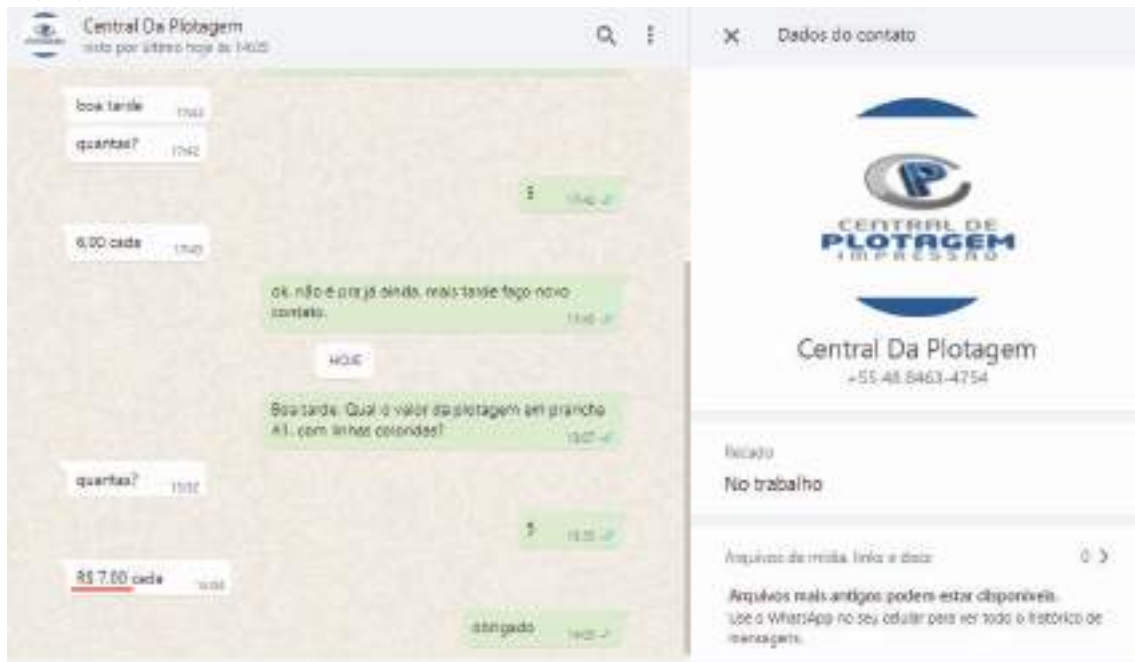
Central Da Plotagem
visto por último hoje às 14:05

boa tarde 17:42

quantas? 17:42

5 17:42

6,00 cada 17:43

ok. não é pra já ainda. mais tarde faço novo contato. 17:46

HOJE

Boa tarde. Qual o valor da plotagem em prancha A1, com linhas coloridas? 15:07

quantas? 15:32

5 15:35

R$ 7,00 cada 16:04

obrigado 14:05

Dados do contato

CENTRAL DE PLOTAGEM IMPRESSÃO

Central Da Plotagem
+55 48 8463-4754

Recado
No trabalho

Arquivos de mídia, links e docs 0 >

Arquivos mais antigos podem estar disponíveis.
Use o WhatsApp no seu celular para ver todo o histórico de mensagens.